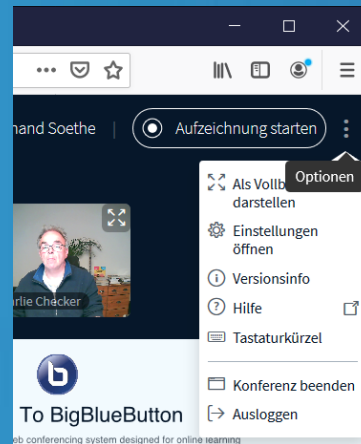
hand Soethe | Aufzeichnung starten

Optionen

Als Vollb darstellen

Einstellungen öffnen

Versionsinfo

Hilfe

Tastaturkürzel

Konferenz beenden

Ausloggen

rlie Checker

To BigBlueButton

eb conferencing system designed for online learning